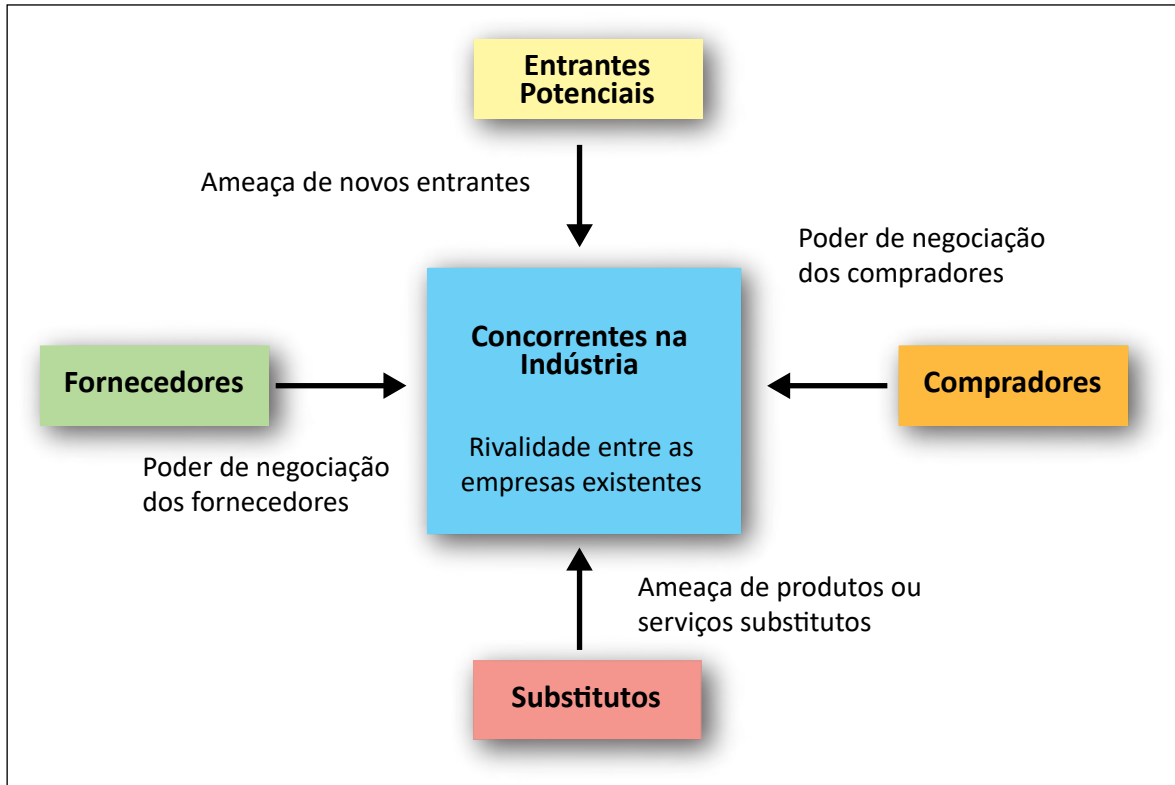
Entrantes Potenciais

Ameaça de novos entrantes

Poder de negociação dos compradores

Fornecedores

Concorrentes na Indústria

Rivalidade entre as empresas existentes

Compradores

Poder de negociação dos fornecedores

Ameaça de produtos ou serviços substitutos

Substitutos